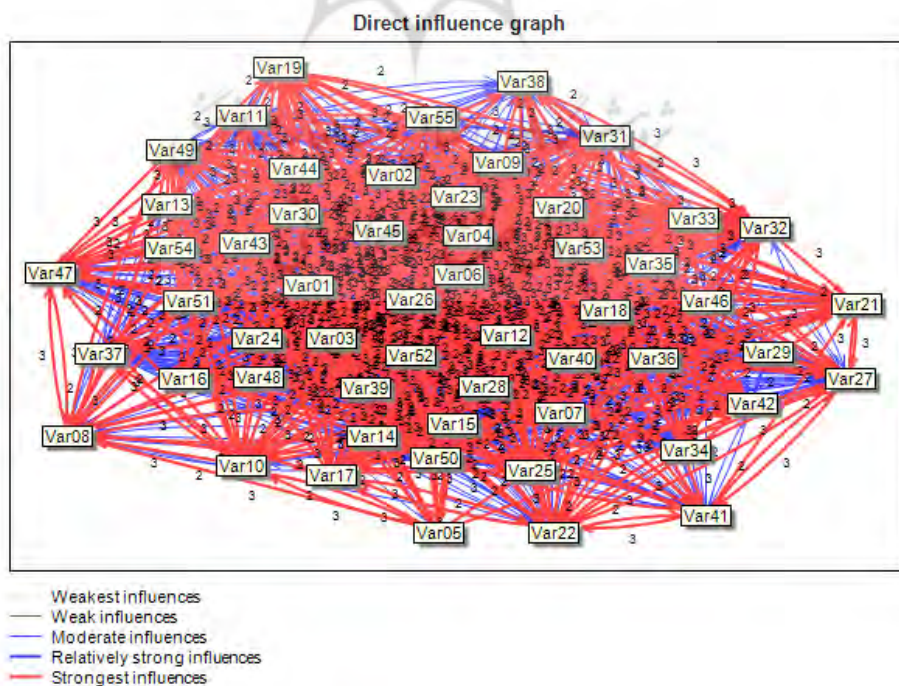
Direct influence graph

Var19
Var38
Var11
Var55
Var31
Var49
Var44
Var02
Var09
Var23
Var20
Var13
Var30
Var33
Var32
Var54
Var43
Var45
Var04
Var53
Var47
Var06
Var35
Var01
Var21
Var51
Var26
Var46
Var18
Var24
Var03
Var12
Var37
Var52
Var40
Var36
Var29
Var16
Var48
Var39
Var28
Var27
Var07
Var42
Var08
Var14
Var15
Var34
Var10
Var50
Var17
Var25
Var41
Var05
Var22

Weakest influences
Weak influences
Moderate influences
Relatively strong influences
Strongest influences